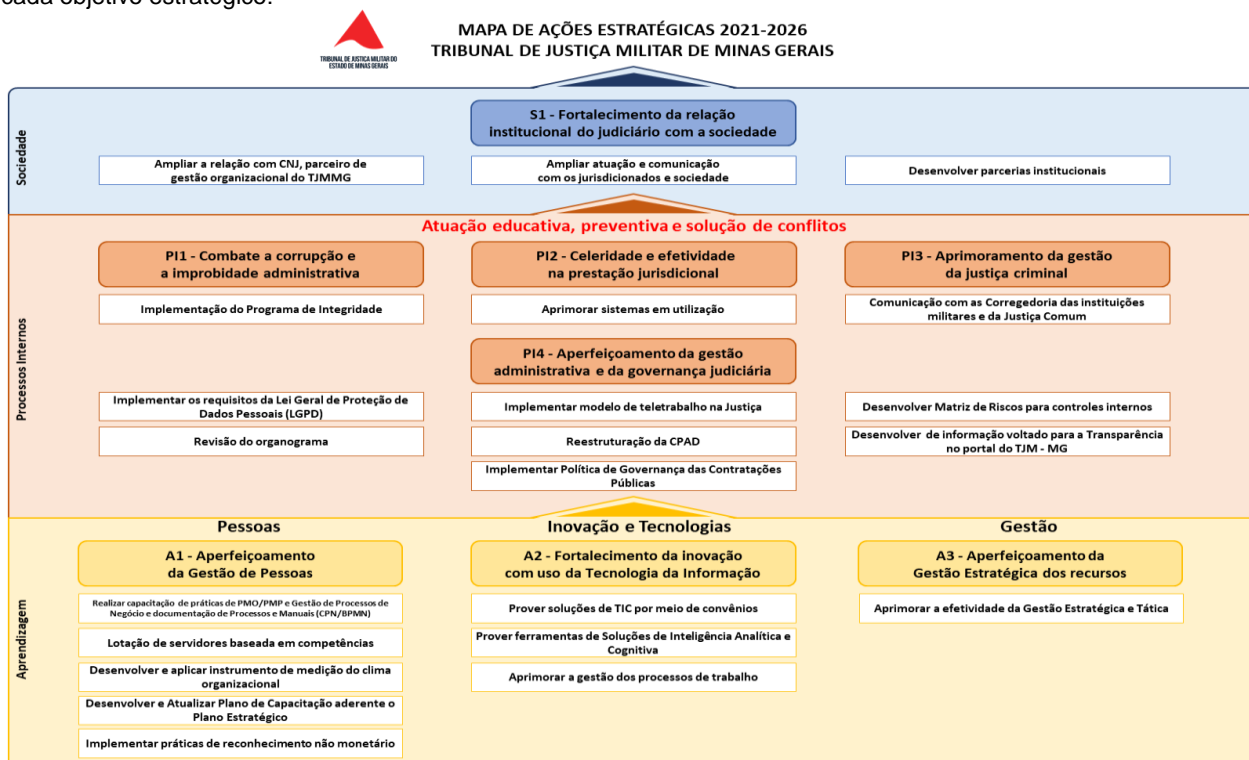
cada objetivo estratégico.

TRIBUNAL DE JUSTIÇA MILITAR DO ESTADO DE MINAS GERAIS

MAPA DE AÇÕES ESTRATÉGICAS 2021-2026
TRIBUNAL DE JUSTIÇA MILITAR DE MINAS GERAIS

Sociedade

S1 - Fortalecimento da relação institucional do judiciário com a sociedade

Ampliar a relação com CNJ, parceiro de gestão organizacional do TJMMG

Ampliar atuação e comunicação com os jurisdicionados e sociedade

Desenvolver parcerias institucionais

Atuação educativa, preventiva e solução de conflitos

Processos Internos

PI1 - Combate a corrupção e a improbidade administrativa

PI2 - Celeridade e efetividade na prestação jurisdicional

PI3 - Aprimoramento da gestão da justiça criminal

Implementação do Programa de Integridade

Aprimorar sistemas em utilização

Comunicação com as Corregedoria das instituições militares e da Justiça Comum

PI4 - Aperfeiçoamento da gestão administrativa e da governança judiciária

Implementar os requisitos da Lei Geral de Proteção de Dados Pessoais (LGPD)

Implementar modelo de teletrabalho na Justiça

Desenvolver Matriz de Riscos para controles internos

Revisão do organograma

Reestruturação da CPAD

Desenvolver de informação voltado para a Transparência no portal do TJM - MG

Implementar Política de Governança das Contratações Públicas

Aprendizagem

Pessoas

Inovação e Tecnologias

Gestão

A1 - Aperfeiçoamento da Gestão de Pessoas

A2 - Fortalecimento da inovação com uso da Tecnologia da Informação

A3 - Aperfeiçoamento da Gestão Estratégica dos recursos

Realizar capacitação de práticas de PMO/PMP e Gestão de Processos de Negócio e documentação de Processos e Manuais (CPN/BPMN)

Prover soluções de TIC por meio de convênios

Aprimorar a efetividade da Gestão Estratégica e Tática

Lotação de servidores baseada em competências

Prover ferramentas de Soluções de Inteligência Analítica e Cognitiva

Desenvolver e aplicar instrumento de medição do clima organizacional

Aprimorar a gestão dos processos de trabalho

Desenvolver e Atualizar Plano de Capacitação aderente o Plano Estratégico

Implementar práticas de reconhecimento não monetário